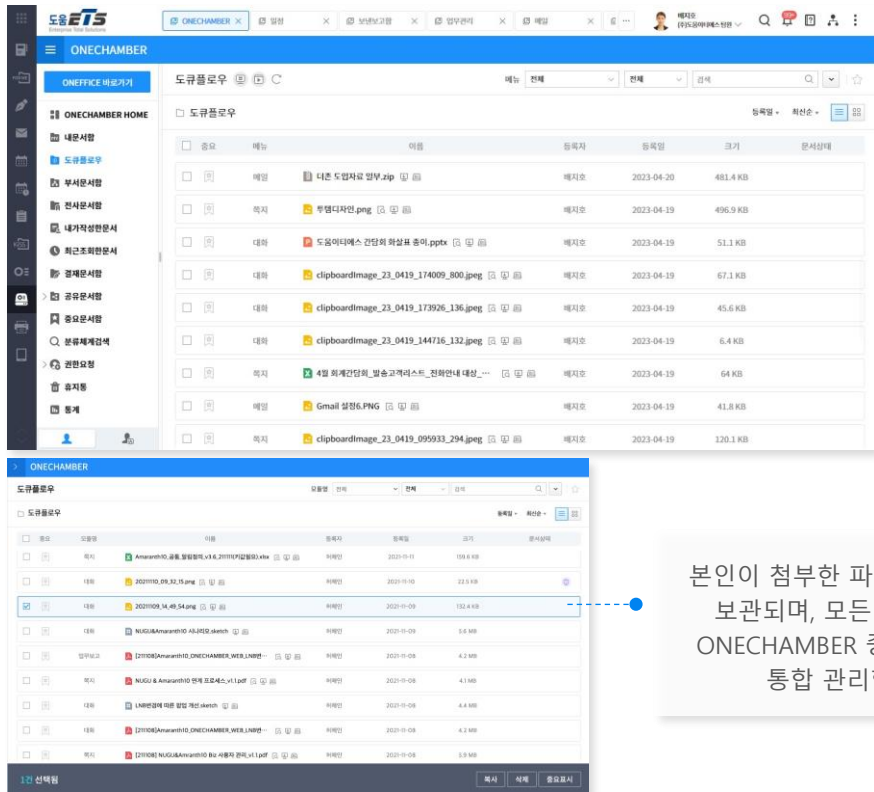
도움ETS
Enterprise Total Solutions

ONECHAMBER × | 일정 × | 보낸보고함 × | 업무관리 × | 메일 ×

배지호
(주)도움이티에스 팀원

ONECHAMBER

ONEFFICE 바로가기

ONECHAMBER HOME
내문서함
도큐플로우
부서문서함
전사문서함
내가작성한문서
최근조회한문서
결재문서함
공유문서함
중요문서함
분류체계검색
권한요청
휴지통
통계

도큐플로우

메뉴 전체 | 전체 | 검색

도큐플로우

등록일 최신순

| 중요 | 메뉴 | 이름 | 등록자 | 등록일 | 크기 | 문서상태 |
|---|---|---|---|---|---|---|
| | 메일 | 더존 도입자료 일부.zip | 배지호 | 2023-04-20 | 481.4 KB | |
| | 쪽지 | 투텝디자인.png | 배지호 | 2023-04-19 | 496.9 KB | |
| | 대화 | 도움이티에스 간담회 좌석표 초이.pptx | 배지호 | 2023-04-19 | 51.1 KB | |
| | 대화 | clipboardImage_23_0419_174009_800.jpeg | 배지호 | 2023-04-19 | 67.1 KB | |
| | 대화 | clipboardImage_23_0419_173926_136.jpeg | 배지호 | 2023-04-19 | 45.6 KB | |
| | 대화 | clipboardImage_23_0419_144716_132.jpeg | 배지호 | 2023-04-19 | 6.4 KB | |
| | 쪽지 | 4월 회계간담회_발송고객리스트_전화안내 대상_… | 배지호 | 2023-04-19 | 64 KB | |
| | 메일 | Gmail 설정6.PNG | 배지호 | 2023-04-19 | 41.8 KB | |
| | 쪽지 | clipboardImage_23_0419_095933_294.jpeg | 배지호 | 2023-04-19 | 120.1 KB | |

ONECHAMBER

도큐플로우

모듈명 전체 | 전체 | 검색

도큐플로우

등록일 최신순

| 중요 | 모듈명 | 이름 | 등록자 | 등록일 | 크기 | 문서상태 |
|---|---|---|---|---|---|---|
| | 쪽지 | Amaranth10_공통_발림정의_v1.6_211111(차감월정).xlsx | 허혜민 | 2021-11-11 | 130.6 KB | |
| | 대화 | 20211110_09_32_15.png | 허혜민 | 2021-11-10 | 22.5 KB | |
| | 대화 | 20211109_14_49_54.png | 허혜민 | 2021-11-09 | 152.4 KB | |
| | 대화 | NUGU&Amaranth10 시나리오.sketch | 허혜민 | 2021-11-09 | 3.6 MB | |
| | 업무보고 | [211108]Amaranth10_ONECHAMBER_WEB_LNB변… | 허혜민 | 2021-11-08 | 4.2 MB | |
| | 쪽지 | NUGU & Amaranth10 연계 프로세스_v1.1.pdf | 허혜민 | 2021-11-08 | 4.1 MB | |
| | 대화 | LNB변경에 따른 발업 개선.sketch | 허혜민 | 2021-11-08 | 4.4 MB | |
| | 대화 | [211108]Amaranth10_ONECHAMBER_WEB_LNB변… | 허혜민 | 2021-11-08 | 4.2 MB | |
| | 쪽지 | [211108] NUGU&Amaranth10 Biz 사용자 관리_v1.1.pdf | 허혜민 | 2021-11-08 | 3.9 MB | |

1건 선택됨

복사 | 삭제 | 중요표시

본인이 첨부한 파
보관되며, 모든
ONECHAMBER
통합 관리